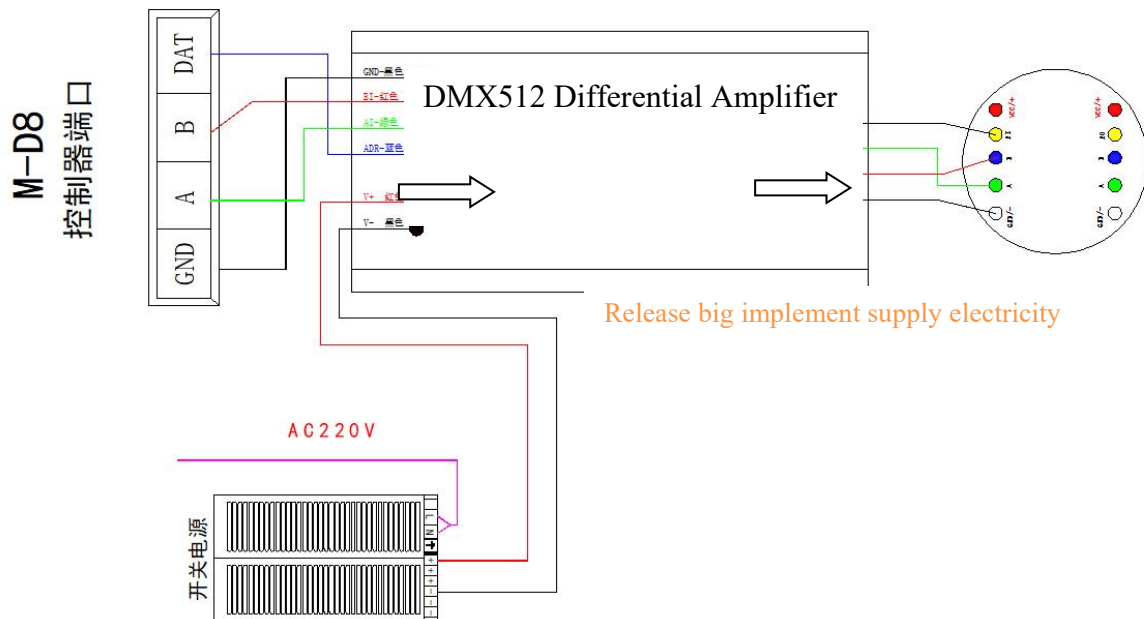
M-D8
控制器端口

DAT
B
A
GND

GND-黑色
BI-红色
AI-绿色
ADR-蓝色
V+ 红色
V- 黑色

DMX512 Differential Amplifier

VCC/+
BI
ADR
AI
GND/-

VCC/+
BI
ADR
AI
GND/-

Release big implement supply electricity

AC220V

开关电源

L
N
-V
-V
+V
+V